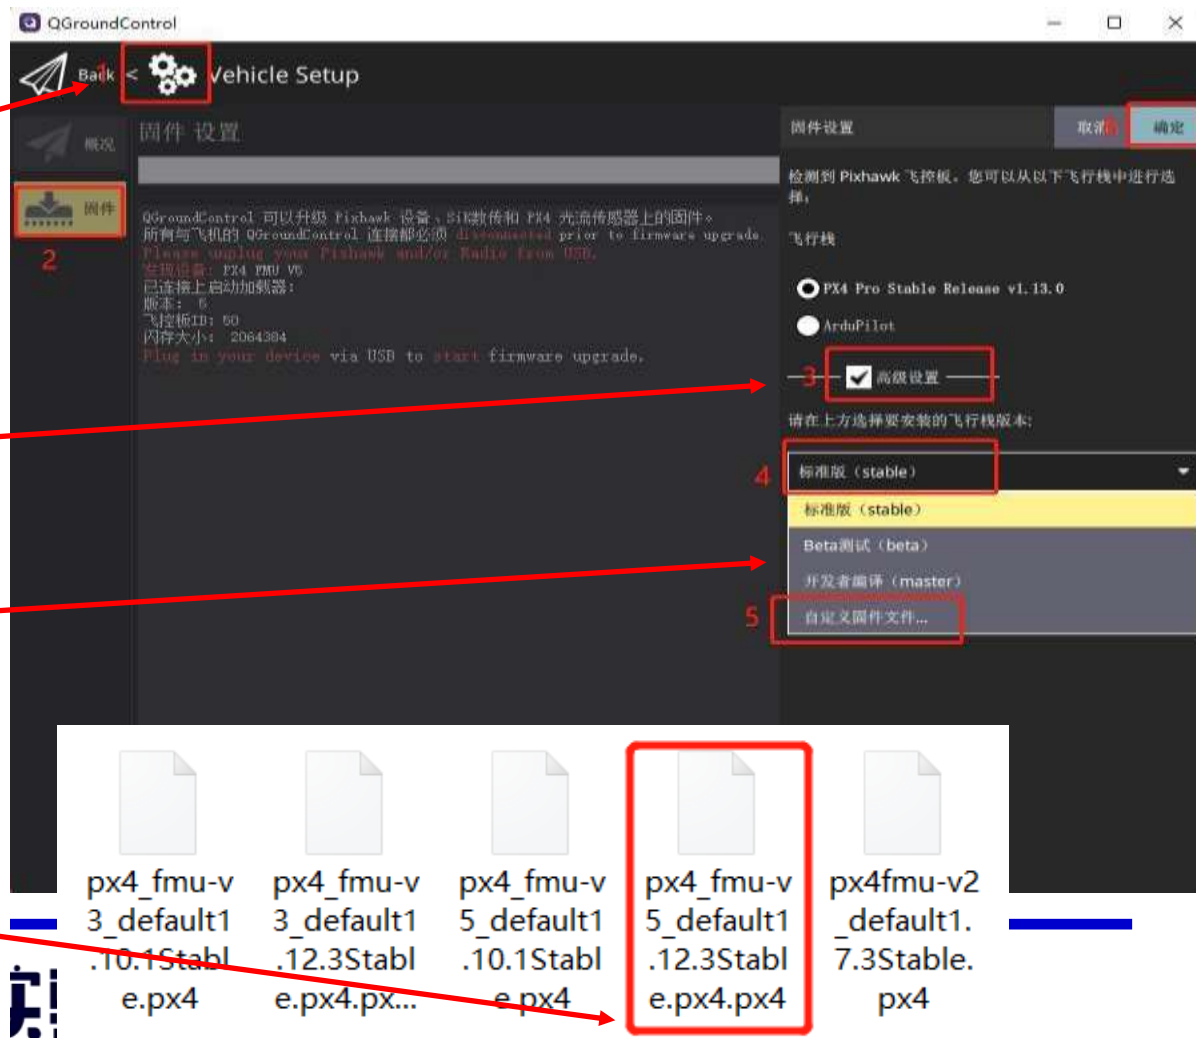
QGroundControl

Back < Vehicle Setup

1

概况

固件

2

固件 设置

QGroundControl 可以升级 Pixhawk 设备、SiK数传和 PX4 光流传感器上的固件。
所有与飞机的 QGroundControl 连接都必须 disconnected prior to firmware upgrade.
Please unplug your Pixhawk and/or Radio from USB.
发现设备: PX4 FMU V5
已连接上启动加载器:
版本: 5
飞控板ID: 50
闪存大小: 2064384
Plug in your device via USB to start firmware upgrade.

固件设置

取消 6 确定

检测到 Pixhawk 飞控板。您可以从以下飞行栈中进行选择:

飞行栈

PX4 Pro Stable Release v1.13.0

ArduPilot

3 高级设置

请在上方选择要安装的飞行栈版本:

4 标准版（stable）

标准版（stable）

Beta测试（beta）

开发者编译（master）

5 自定义固件文件...

px4_fmu-v3_default1.10.1Stable.px4

px4_fmu-v3_default1.12.3Stable.px4.px...

px4_fmu-v5_default1.10.1Stable.px4

px4_fmu-v5_default1.12.3Stable.px4.px4

px4fmu-v2_default1.7.3Stable.px4